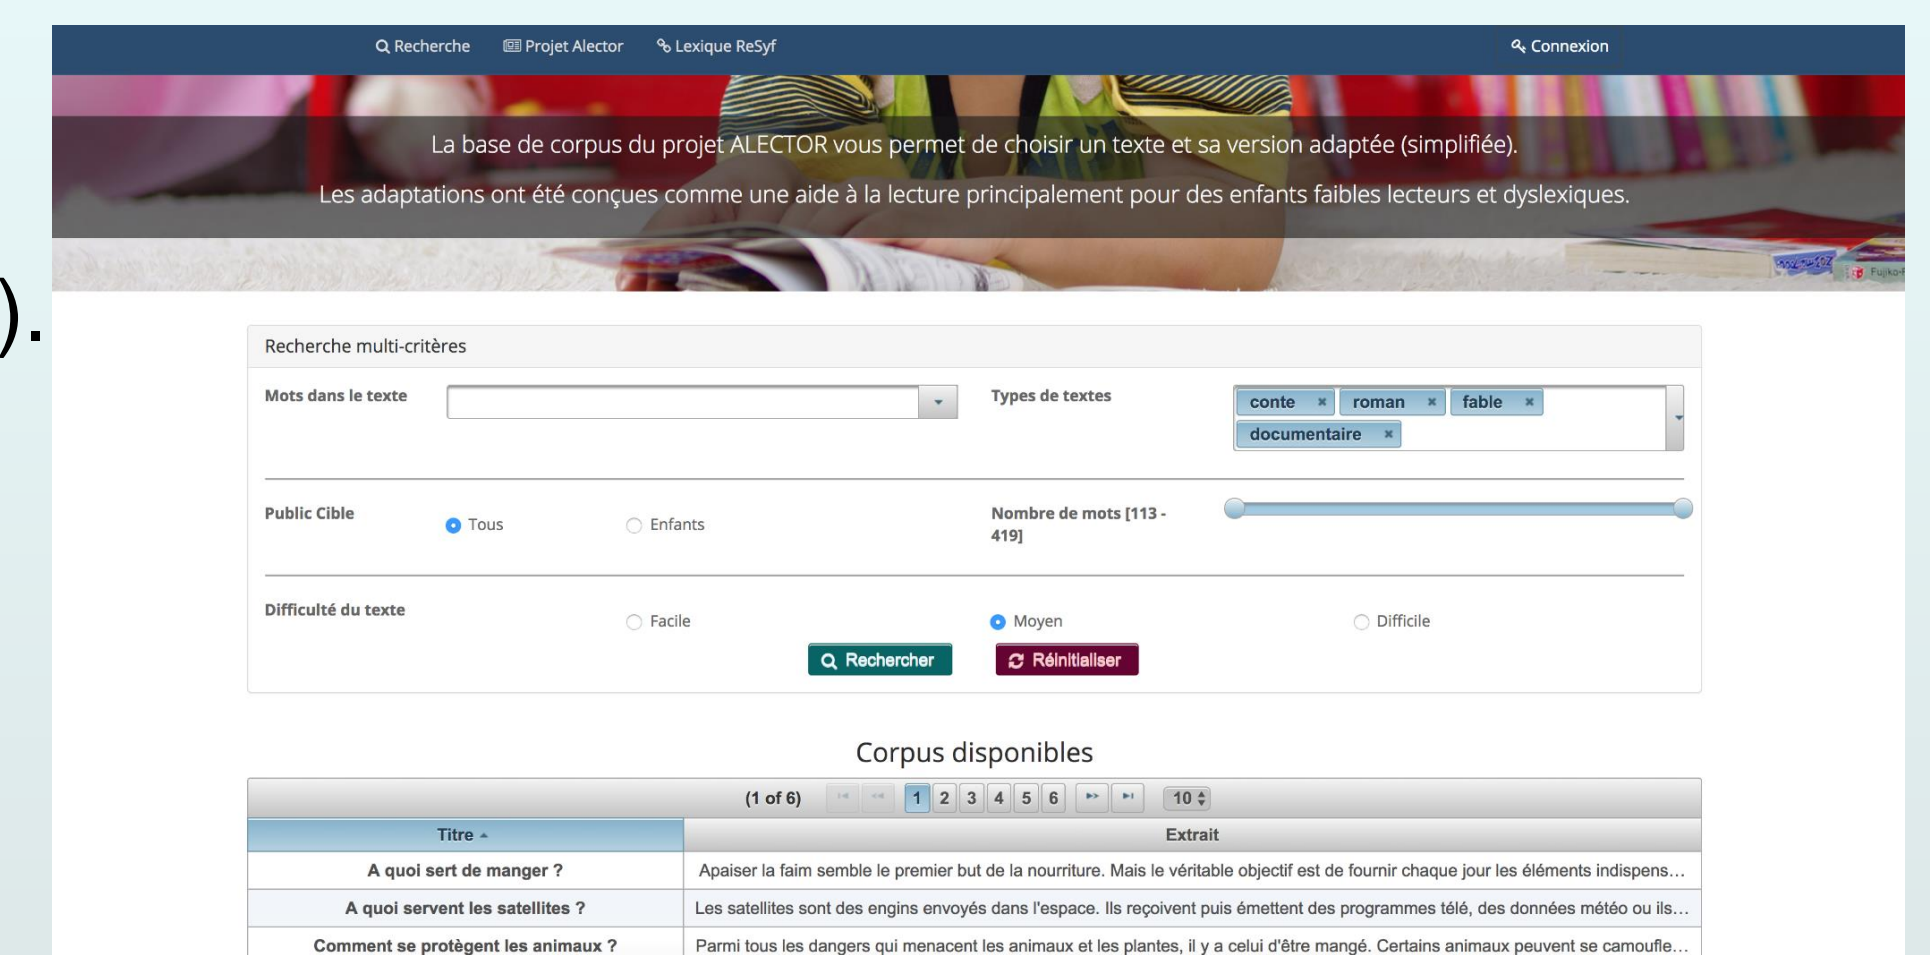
).

Recherche Projet Alector Lexique ReSyf Connexion

La base de corpus du projet ALECTOR vous permet de choisir un texte et sa version adaptée (simplifiée).

Les adaptations ont été conçues comme une aide à la lecture principalement pour des enfants faibles lecteurs et dyslexiques.

Recherche multi-critères

Mots dans le texte

Types de textes conte × roman × fable × documentaire ×

Public Cible Tous Enfants

Nombre de mots [113 - 419]

Difficulté du texte Facile Moyen Difficile

Rechercher Réinitialiser

Corpus disponibles

(1 of 6) 1 2 3 4 5 6 10

| Titre | Extrait |
|---|---|
| A quoi sert de manger ? | Apaiser la faim semble le premier but de la nourriture. Mais le véritable objectif est de fournir chaque jour les éléments indispens… |
| A quoi servent les satellites ? | Les satellites sont des engins envoyés dans l'espace. Ils reçoivent puis émettent des programmes télé, des données météo ou ils… |
| Comment se protègent les animaux ? | Parmi tous les dangers qui menacent les animaux et les plantes, il y a celui d'être mangé. Certains animaux peuvent se camoufle… |